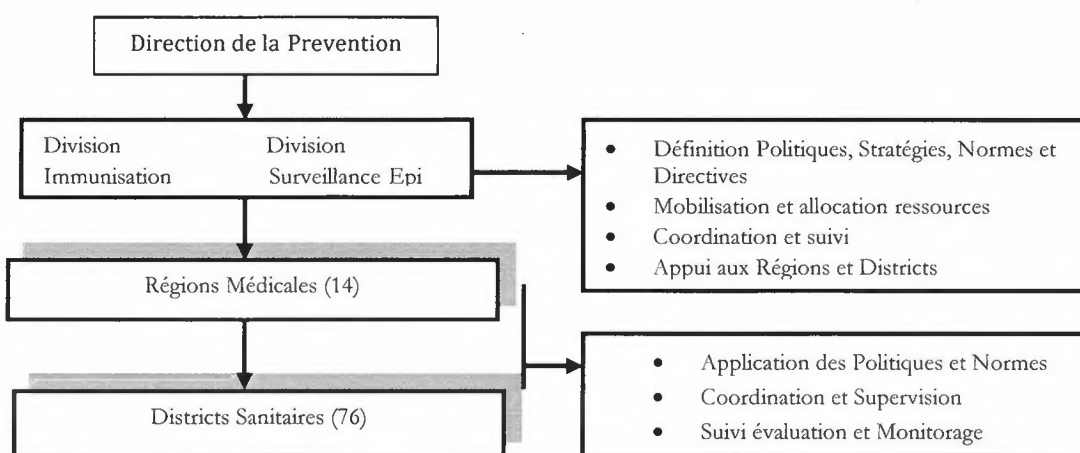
Direction de la Prevention

Division Immunisation

Division Surveillance Epi

- Définition Politiques, Stratégies, Normes et Directives
- Mobilisation et allocation ressources
- Coordination et suivi
- Appui aux Régions et Districts

Régions Médicales (14)

Districts Sanitaires (76)

- Application des Politiques et Normes
- Coordination et Supervision
- Suivi évaluation et Monitorage